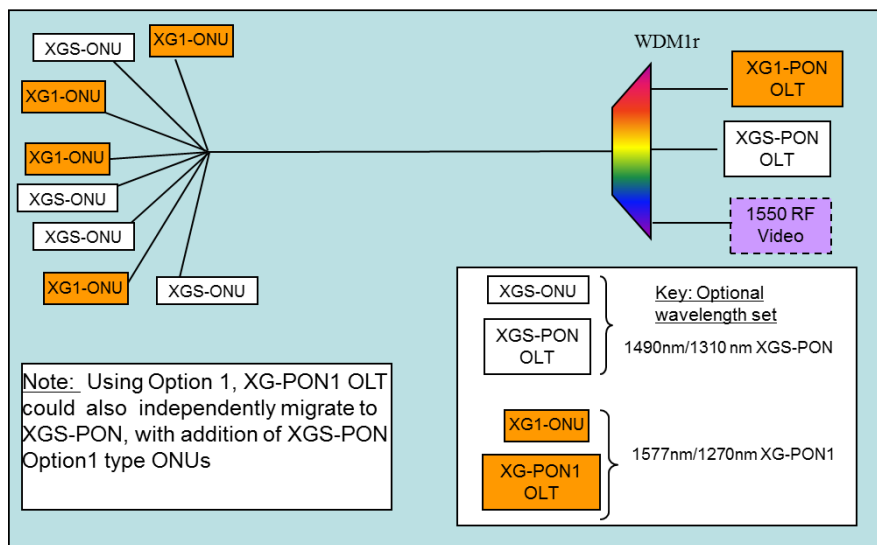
XGS-ONU

XG1-ONU

XG1-ONU

XG1-ONU

XGS-ONU

XGS-ONU

XG1-ONU

XGS-ONU

WDM1r

XG1-PON OLT

XGS-PON OLT

1550 RF Video

XGS-ONU

XGS-PON OLT

Key: Optional wavelength set

1490nm/1310 nm XGS-PON

XG1-ONU

XG-PON1 OLT

1577nm/1270nm XG-PON1

Note: Using Option 1, XG-PON1 OLT could also independently migrate to XGS-PON, with addition of XGS-PON Option1 type ONUs